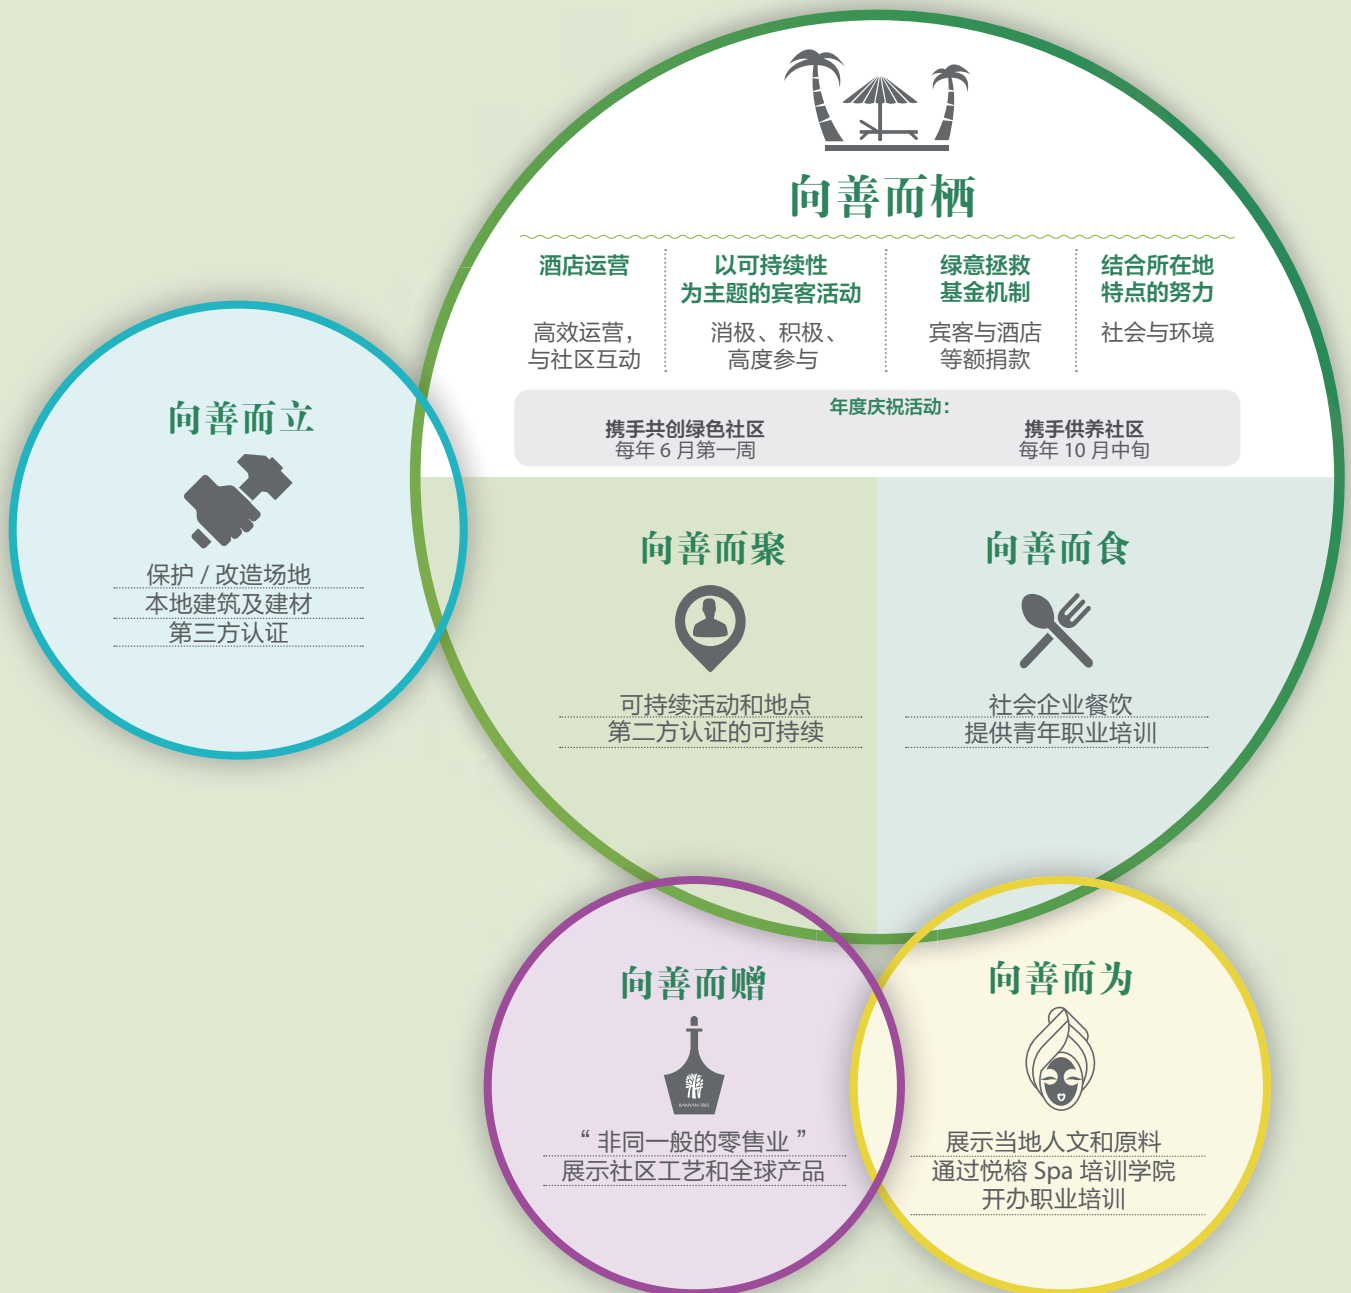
向善而栖

酒店运营
高效运营，与社区互动

以可持续性为主题的宾客活动
消极、积极、高度参与

绿意拯救基金机制
宾客与酒店等额捐款

结合所在地特点的努力
社会与环境

年度庆祝活动：
携手共创绿色社区
每年 6 月第一周
携手供养社区
每年 10 月中旬

向善而立
保护 / 改造场地
本地建筑及建材
第三方认证

向善而聚
可持续活动和地点
第二方认证的可持续

向善而食
社会企业餐饮
提供青年职业培训

向善而赠
BANYAN TREE
“ 非同一般的零售业 ”
展示社区工艺和全球产品

向善而为
展示当地人文和原料
通过悦榕 Spa 培训学院
开办职业培训